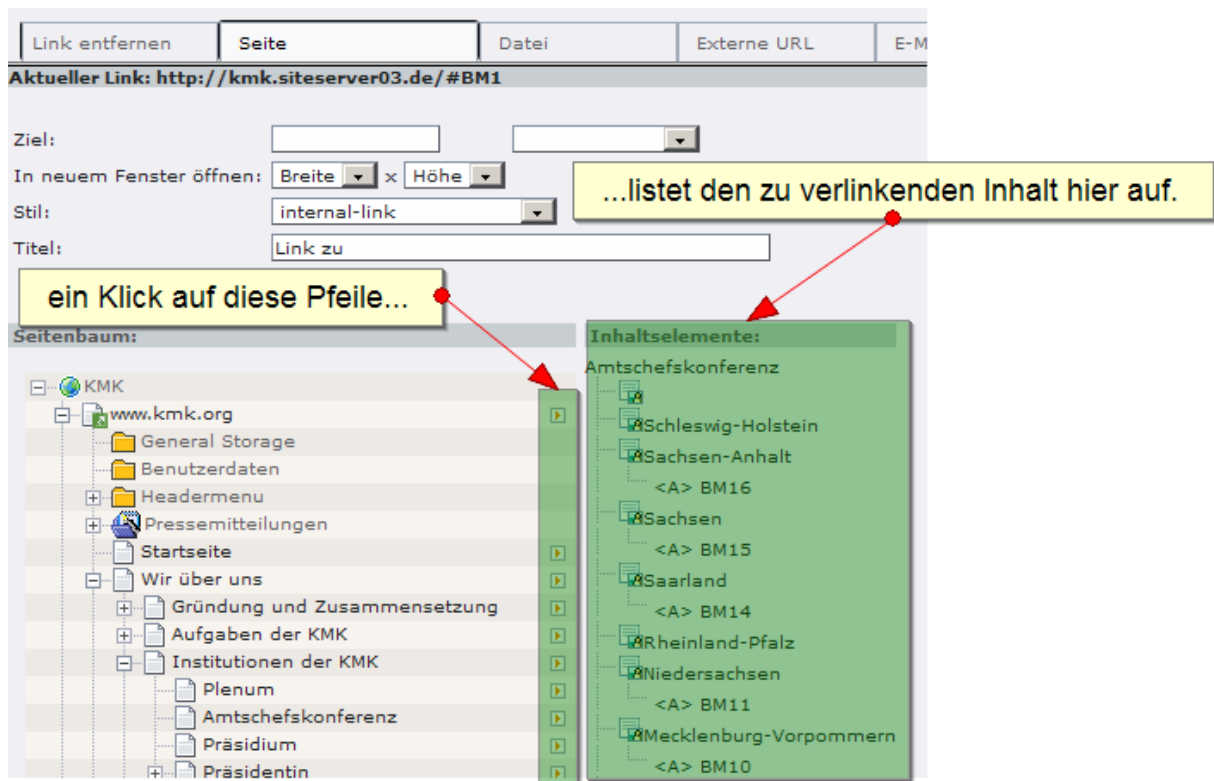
Link entfernen | Seite | Datei | Externe URL | E-M

Aktueller Link: http://kmk.siteserver03.de/#BM1

Ziel:
In neuem Fenster öffnen: Breite x Höhe
Stil: internal-link
Titel: Link zu

...listet den zu verlinkenden Inhalt hier auf.

ein Klick auf diese Pfeile...

Seitenbaum:

KMK
www.kmk.org
General Storage
Benutzerdaten
Headermenu
Pressemitteilungen
Startseite
Wir über uns
Gründung und Zusammensetzung
Aufgaben der KMK
Institutionen der KMK
Plenum
Amtschefskonferenz
Präsidium
Präsidentin

Inhaltselemente:
Amtschefskonferenz
Schleswig-Holstein
Sachsen-Anhalt
<A> BM16
Sachsen
<A> BM15
Saarland
<A> BM14
Rheinland-Pfalz
Niedersachsen
<A> BM11
Mecklenburg-Vorpommern
<A> BM10